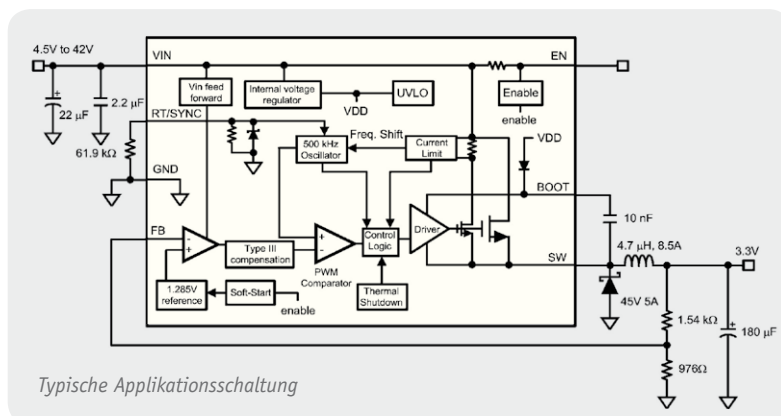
4.5V to 42V
VIN
EN
Vin feed forward
Internal voltage regulator
VDD
UVLO
Enable
enable
22 µF
2.2 µF
RT/SYNC
61.9 kΩ
500 kHz Oscillator
Freq. Shift
Current Limit
VDD
GND
BOOT
10 nF
FB
Type III compensation
PWM Comparator
Control Logic
Driver
SW
4.7 µH, 8.5A
3.3V
1.285V reference
Soft-Start
enable
Thermal Shutdown
45V 5A
1.54 kΩ
180 µF
976Ω
Typische Applikationsschaltung